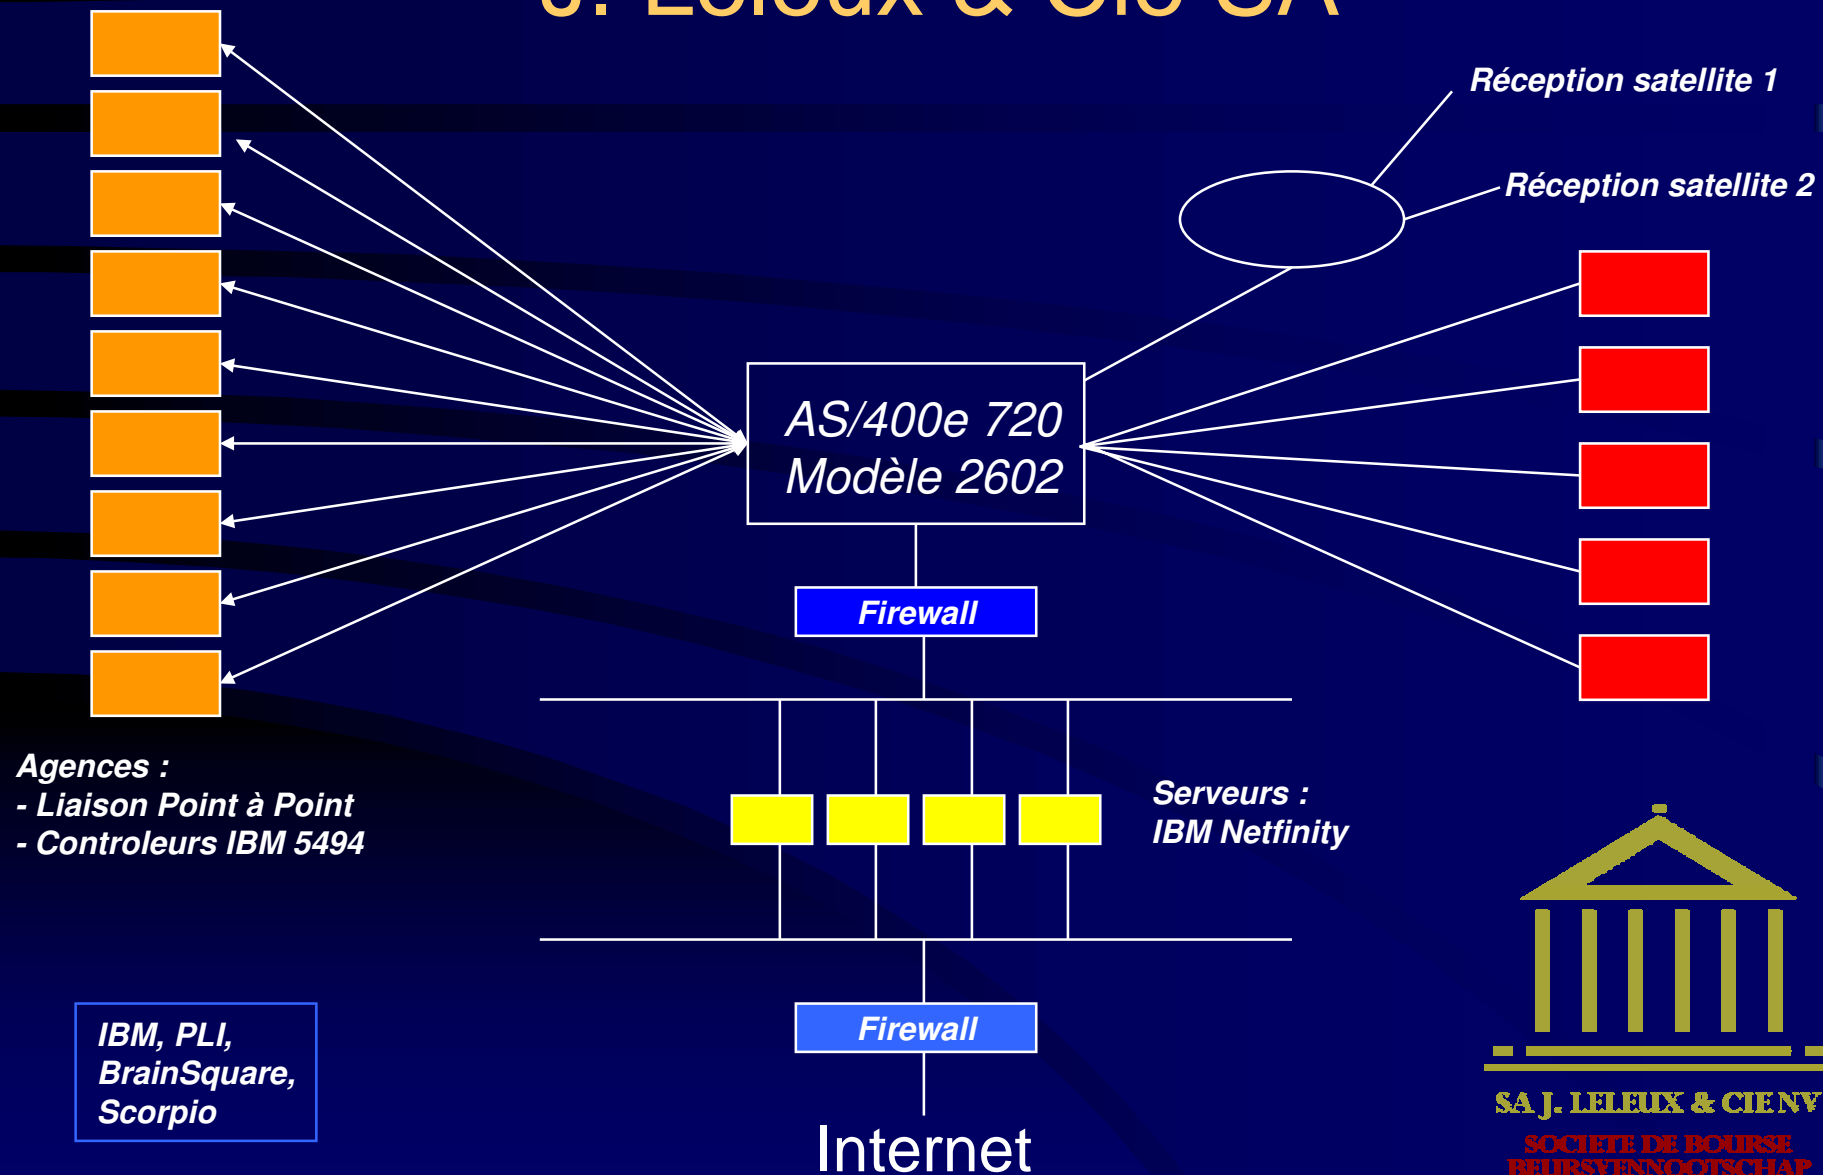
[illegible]

Réception satellite 1

Réception satellite 2

AS/400e 720
Modèle 2602

Firewall

Agences :
- Liaison Point à Point
- Controleurs IBM 5494

Serveurs :
IBM Netfinity

IBM, PLI, BrainSquare, Scorpio

Firewall

Internet

SA J. LELEUX & CIE NV
SOCIETE DE BOURSE
BEURSVENNOOTSCHAP